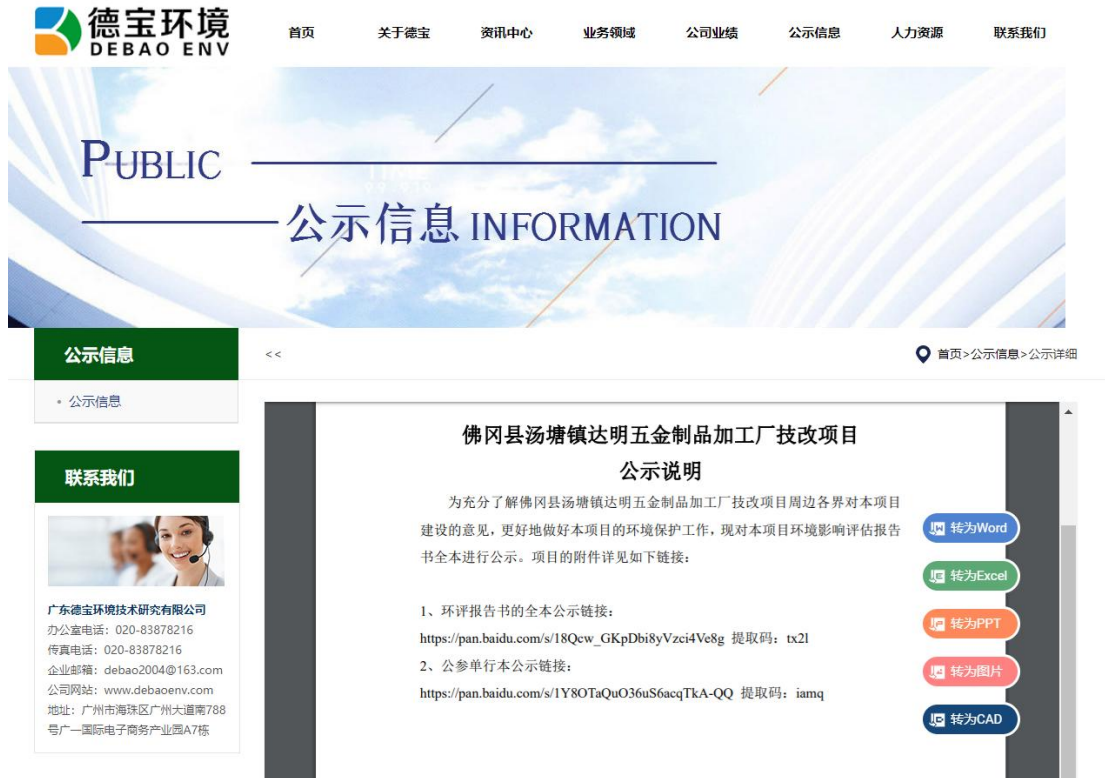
德宝环境
DEBAO ENV

首页 关于德宝 资讯中心 业务领域 公司业绩 公示信息 人力资源 联系我们

PUBLIC
公示信息 INFORMATION

公示信息
<<
首页>公示信息>公示详细

• 公示信息

联系我们

广东德宝环境技术研究有限公司
办公室电话：020-83878216
传真电话：020-83878216
企业邮箱：debao2004@163.com
公司网站：www.debaoenv.com
地址：广州市海珠区广州大道南788号广一国际电子商务产业园A7栋

佛冈县汤塘镇达明五金制品加工厂技改项目
公示说明

为充分了解佛冈县汤塘镇达明五金制品加工厂技改项目周边各界对本项目建设的意见，更好地做好本项目的环境保护工作，现对本项目环境影响评估报告书全本进行公示。项目的附件详见如下链接：

1、环评报告书的全本公示链接：
https://pan.baidu.com/s/18Qcw_GKpDbi8yVzci4Ve8g 提取码：tx2l
2、公参单行本公示链接：
https://pan.baidu.com/s/1Y8OTaQuO36uS6acqTkA-QQ 提取码：iamq

转为Word
转为Excel
转为PPT
转为图片
转为CAD